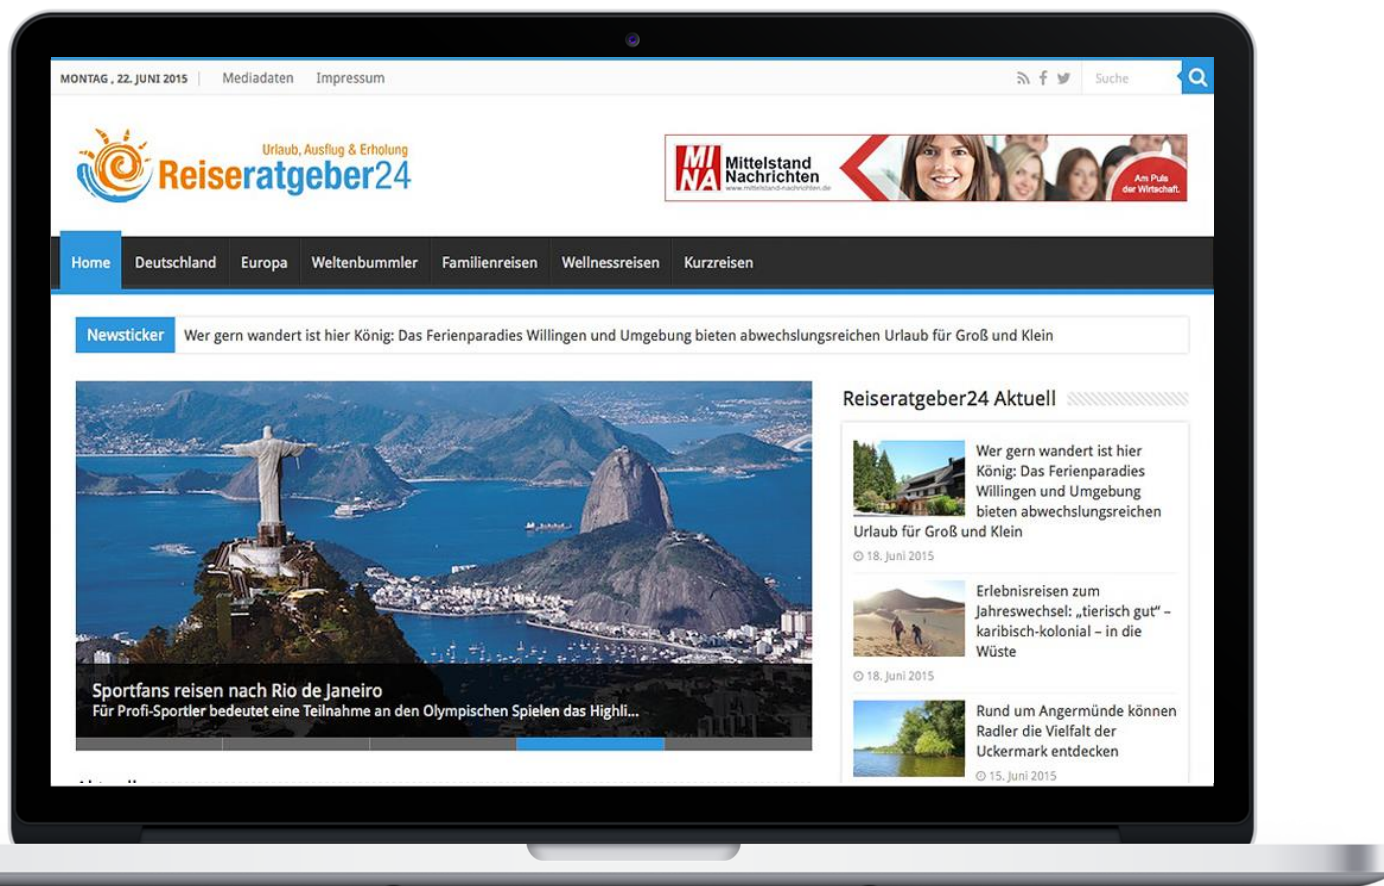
MONTAG , 22. JUNI 2015 | Mediadaten Impressum

Suche

Urlaub, Ausflug & Erholung
Reiseratgeber24

MI NA Mittelstand Nachrichten
www.mittelstand-nachrichten.de
Am Puls der Wirtschaft

Home Deutschland Europa Weltenbummler Familienreisen Wellnessreisen Kurzreisen

Newsticker Wer gern wandert ist hier König: Das Ferienparadies Willingen und Umgebung bieten abwechslungsreichen Urlaub für Groß und Klein

Sportfans reisen nach Rio de Janeiro
Für Profi-Sportler bedeutet eine Teilnahme an den Olympischen Spielen das Highli...

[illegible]

Reiseratgeber24 Aktuell

Wer gern wandert ist hier König: Das Ferienparadies Willingen und Umgebung bieten abwechslungsreichen Urlaub für Groß und Klein
18. Juni 2015

Erlebnisreisen zum Jahreswechsel: „tierisch gut" – karibisch-kolonial – in die Wüste
18. Juni 2015

Rund um Angermünde können Radler die Vielfalt der Uckermark entdecken
15. Juni 2015